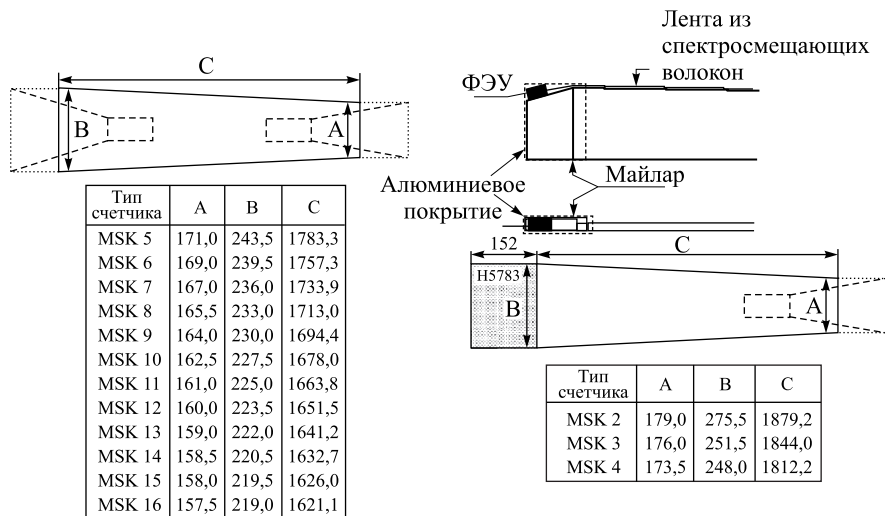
C

B

A

| Тип счетчика | A | B | C |
|---|---|---|---|
| MSK 5 | 171,0 | 243,5 | 1783,3 |
| MSK 6 | 169,0 | 239,5 | 1757,3 |
| MSK 7 | 167,0 | 236,0 | 1733,9 |
| MSK 8 | 165,5 | 233,0 | 1713,0 |
| MSK 9 | 164,0 | 230,0 | 1694,4 |
| MSK 10 | 162,5 | 227,5 | 1678,0 |
| MSK 11 | 161,0 | 225,0 | 1663,8 |
| MSK 12 | 160,0 | 223,5 | 1651,5 |
| MSK 13 | 159,0 | 222,0 | 1641,2 |
| MSK 14 | 158,5 | 220,5 | 1632,7 |
| MSK 15 | 158,0 | 219,5 | 1626,0 |
| MSK 16 | 157,5 | 219,0 | 1621,1 |

Лента из спектросмещающих волокон

ФЭУ

Алюминиевое покрытие

Майлар

152

C

H5783

B

A

| Тип счетчика | A | B | C |
|---|---|---|---|
| MSK 2 | 179,0 | 275,5 | 1879,2 |
| MSK 3 | 176,0 | 251,5 | 1844,0 |
| MSK 4 | 173,5 | 248,0 | 1812,2 |